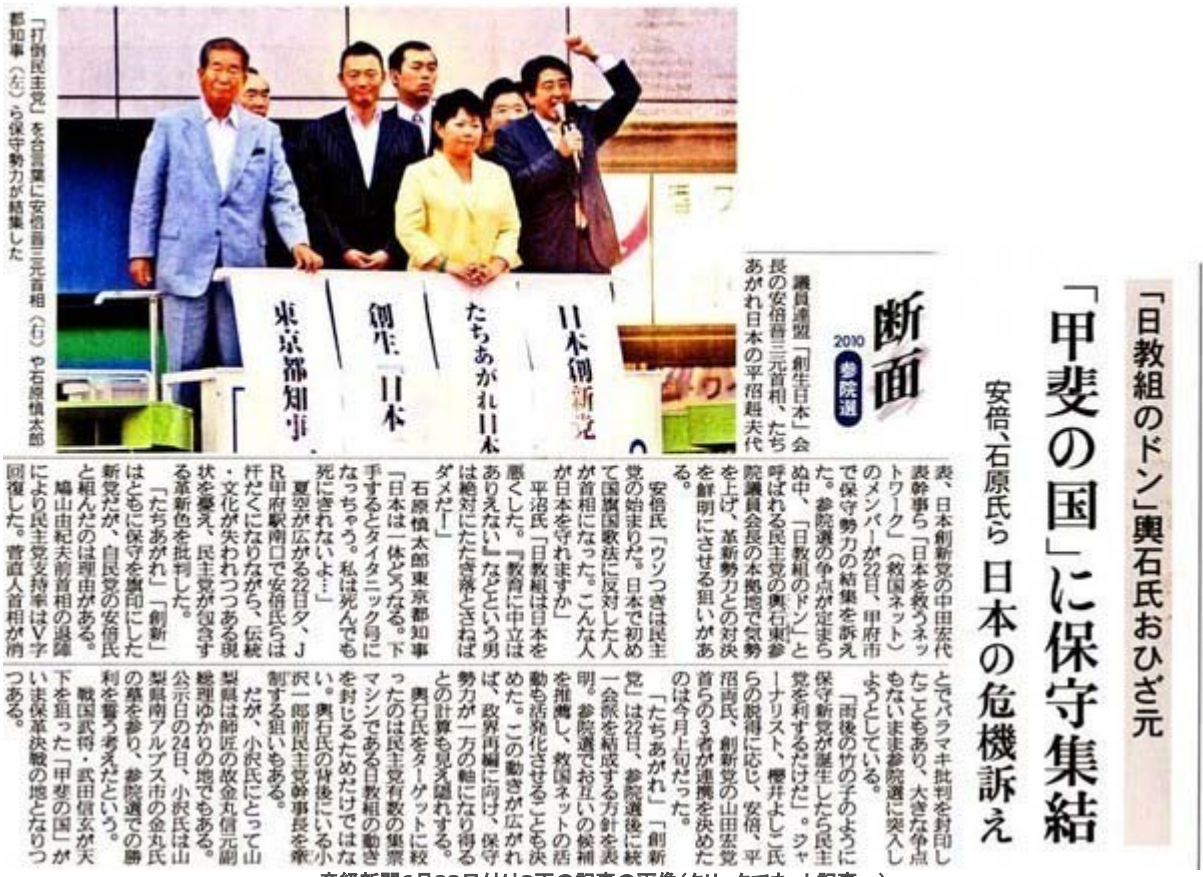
「日教組のドン」輿石氏おひざ元

「甲斐の国」に保守集結

安倍、石原氏ら 日本の危機訴え

断面 2010 参院選

議員連盟「創生日本」会長の安倍晋三元首相、たちあがれ日本の平沼赳夫代表、日本創新党の中田宏代表幹事ら「日本を救うネットワーク」（救国ネット）のメンバーが22日、甲府市で保守勢力の結集を訴えた。参院選の争点が定まらぬ中、「日教組のドン」と呼ばれる民主党の輿石東参院議員会長の本拠地で気勢を上げ、革新勢力との対決を鮮明にさせる狙いがある。

安倍氏「ウソつきは民主党の始まりだ。日本で初めて国旗国歌法に反対した人が首相になった。こんな人が日本を守れますか」

平沼氏「日教組は日本を悪くした。『教育に中立はありえない』などという男は絶対にたたき落とさねばダメだ」

石原慎太郎東京都知事「日本は一体どうなる。下手するとタイタニック号になっちゃう。私は死んでも死にきれないよ…」

夏空が広がる22日夕、JR甲府駅南口で安倍氏らは汗だくになりながら、伝統・文化が失われつつある現状を憂え、民主党が包含する革新色を批判した。

「たちあがれ」「創新」はともに保守勢力を旗印に新党だが、自民党の安倍氏と組んだのは理由がある。

鳩山由紀夫前首相の退陣により民主党支持率はV字回復した。菅直人首相が消費税増税に言及したことで失速はしたものの、ばらまき批判を封印したこともあり、大きな争点もないまま参院選に突入しようとしている。

「雨後の竹の子のように保守新党が誕生したら民主党を利するだけだ」。ジャーナリスト、櫻井よしこ氏らの説得に応じ、安倍、平沼両氏、創新党の山田宏党首らの3者が連携を決めたのは今月上旬だった。

「たちあがれ」「創新党」は22日、参院選後に統一会派を結成する方針を表明。参院選でお互いの候補を推薦し、救国ネットの活動も活発化させることも決めた。この動きが広がれば、政界再編に向け、保守勢力が一方の軸になり得るとの計算も見え隠れする。

輿石氏をターゲットに絞ったのは民主党有数の集票マシンである日教組の動きを封じるためだけではない。輿石氏の背後にいる小沢一郎前民主党幹事長を牽制する狙いもある。

だが、小沢氏にとって山梨県は師匠の故金丸信元副総理ゆかりの地でもある。公示日の24日、小沢氏は山梨県南アルプス市の金丸氏の墓を参り、参院選での勝利を誓う考えだという。

戦国武将・武田信玄が天下を狙った「甲斐の国」がいま保革決戦の地となりつつある。

日本創新党

たちあがれ日本

創生「日本」

東京都知事

「打倒民主党」を合言葉に安倍晋三元首相（右）や石原慎太郎都知事（左）ら保守勢力が結集した